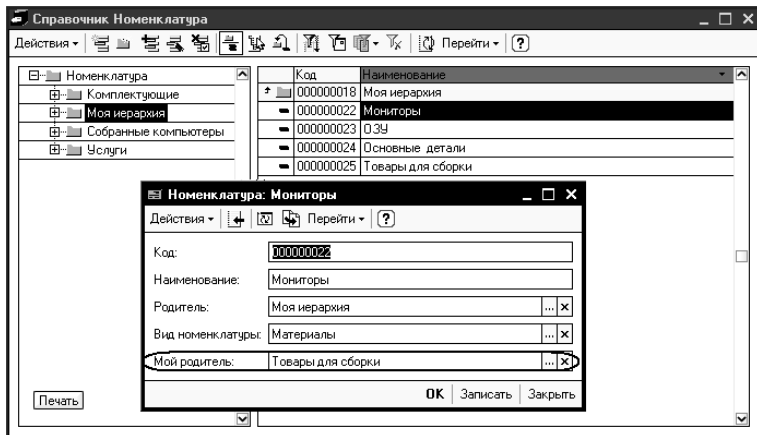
Справочник Номенклатура

Действия ▾ Перейти ▾ ?

Номенклатура
Комплектующие
Моя иерархия
Собранные компьютеры
Услуги

| Код | Наименование |
|---|---|
| 000000018 | Моя иерархия |
| 000000022 | Мониторы |
| 000000023 | ОЗУ |
| 000000024 | Основные детали |
| 000000025 | Товары для сборки |

Печать

Номенклатура: Мониторы

Действия ▾ Перейти ▾ ?

Код: 000000022

Наименование: Мониторы

Родитель: Моя иерархия

Вид номенклатуры: Материалы

Мой родитель: Товары для сборки

OK Записать Закрыть